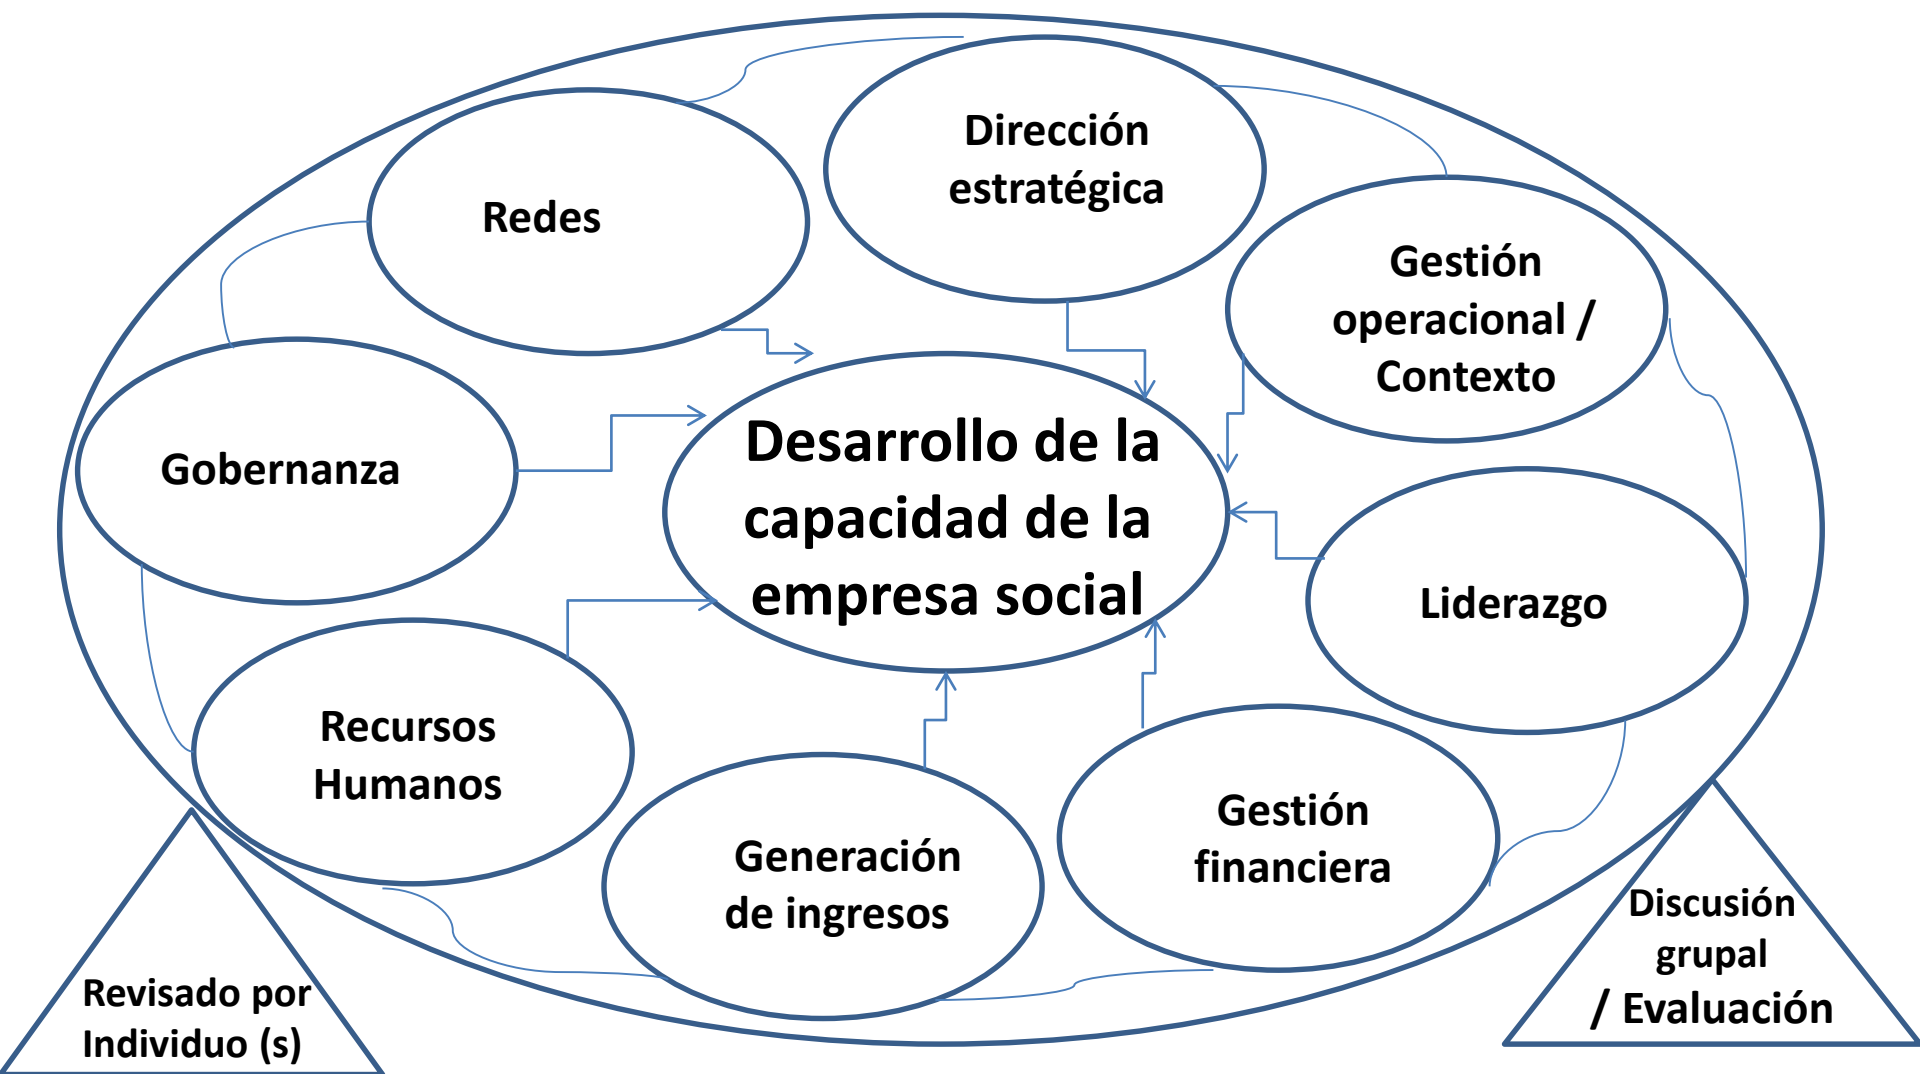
Dirección estratégica

Redes

Gestión operacional / Contexto

Gobernanza

Desarrollo de la capacidad de la empresa social

Liderazgo

Recursos Humanos

Generación de ingresos

Gestión financiera

Revisado por Individuo (s)

Discusión grupal / Evaluación